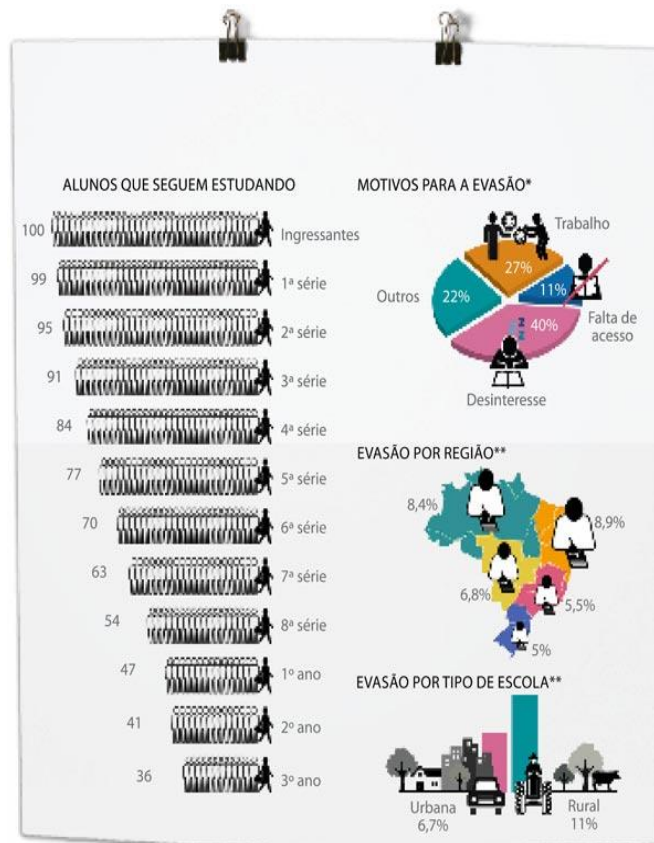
ALUNOS QUE SEGUEM ESTUDANDO

100 Ingressantes
99 1ª série
95 2ª série
91 3ª série
84 4ª série
77 5ª série
70 6ª série
63 7ª série
54 8ª série
47 1º ano
41 2º ano
36 3º ano

MOTIVOS PARA A EVASÃO*

Trabalho 27%
Falta de acesso 11%
Desinteresse 40%
Outros 22%

EVASÃO POR REGIÃO**

8,4%
8,9%
6,8%
5,5%
5%

EVASÃO POR TIPO DE ESCOLA**

Urbana 6,7%
Rural 11%